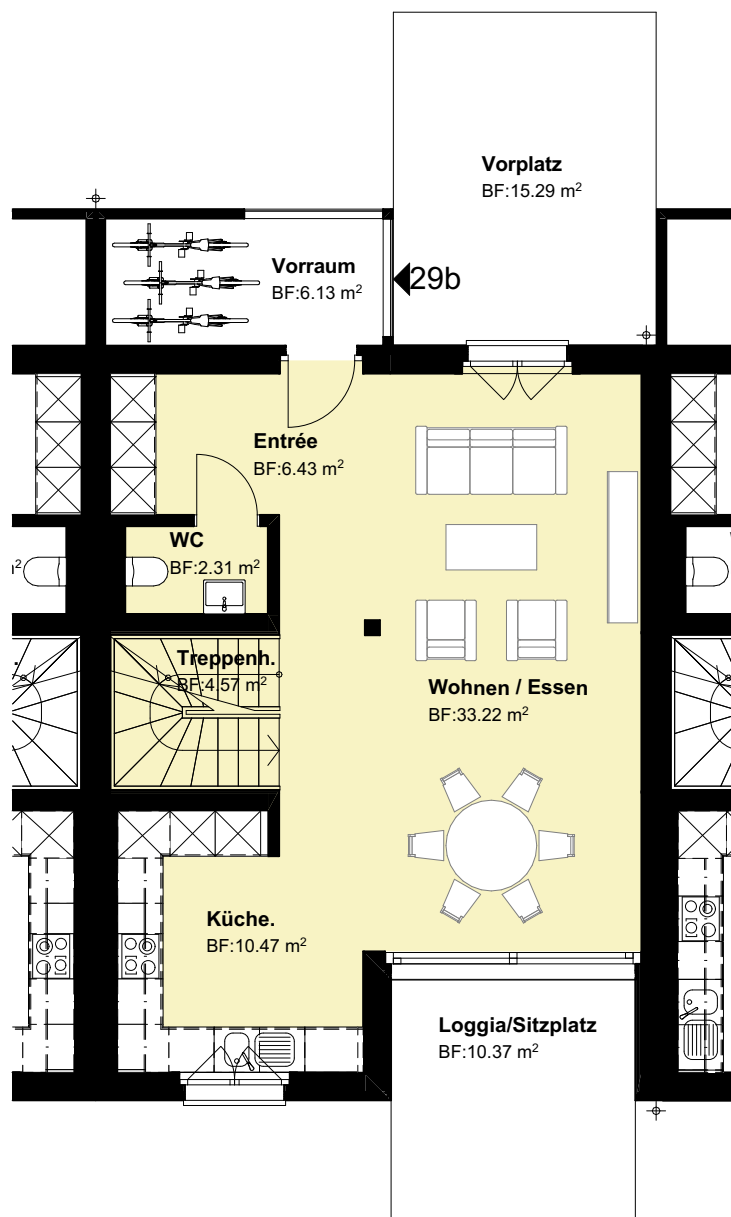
Vorplatz
BF:15.29 m$^2$

Vorraum
BF:6.13 m$^2$

29b

Entrée
BF:6.43 m$^2$

WC
BF:2.31 m$^2$

m$^2$

Treppenh.
BF:4.57 m$^2$

Wohnen / Essen
BF:33.22 m$^2$

Küche.
BF:10.47 m$^2$

Loggia/Sitzplatz
BF:10.37 m$^2$